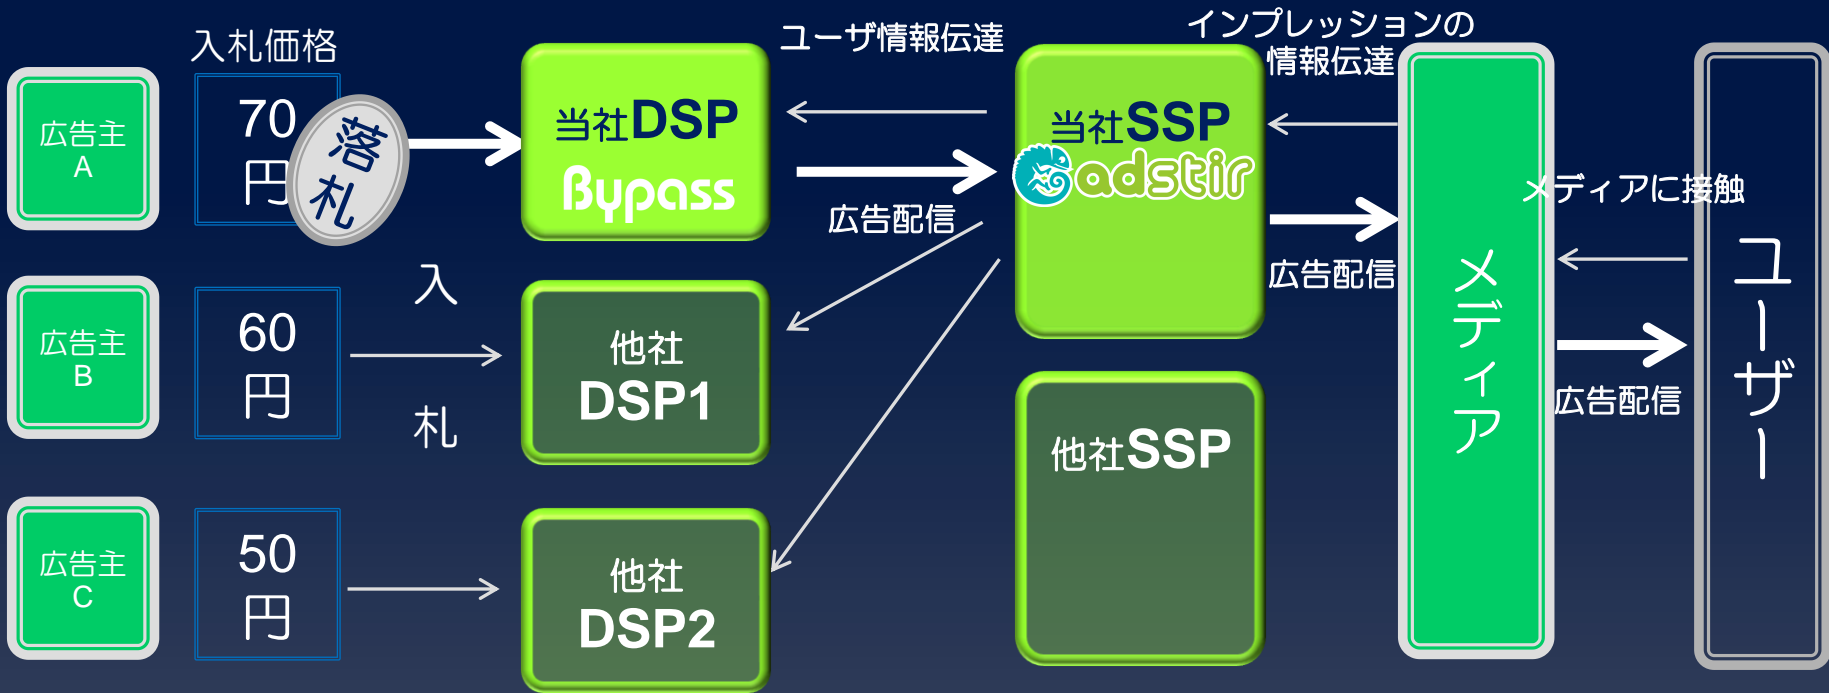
入札価格

広告主 A

70 円

落札

広告主 B

60 円

広告主 C

50 円

入

札

当社DSP
Bypass

他社 DSP1

他社 DSP2

ユーザ情報伝達

広告配信

当社SSP
adstir

他社SSP

インプレッションの情報伝達

広告配信

メディア

メディアに接触

広告配信

ユーザー